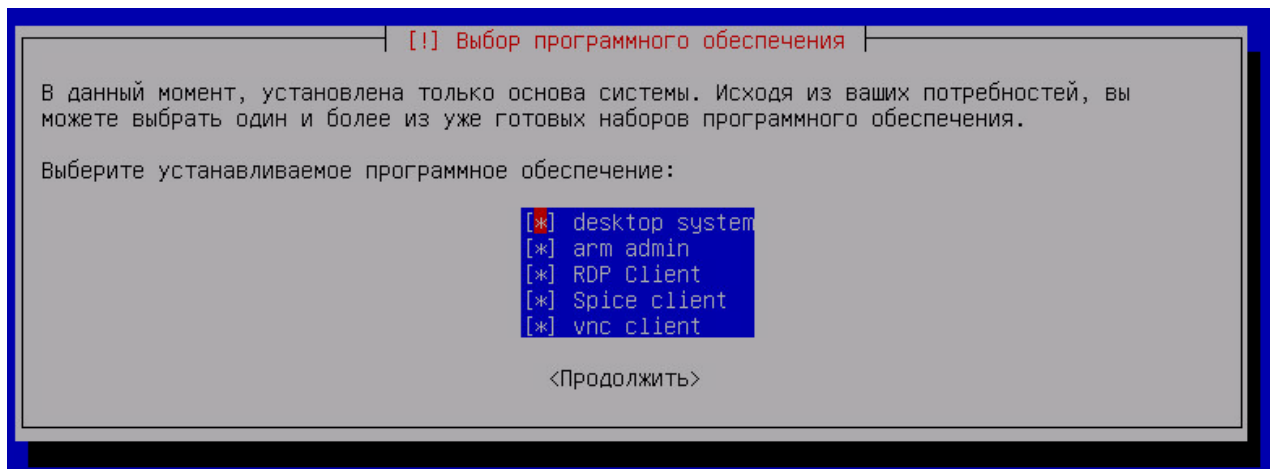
[!] Выбор программного обеспечения

В данный момент, установлена только основа системы. Исходя из ваших потребностей, вы можете выбрать один и более из уже готовых наборов программного обеспечения.

Выберите устанавливаемое программное обеспечение:

[*] desktop system
[*] arm admin
[*] RDP Client
[*] Spice client
[*] vnc client

<Продолжить>